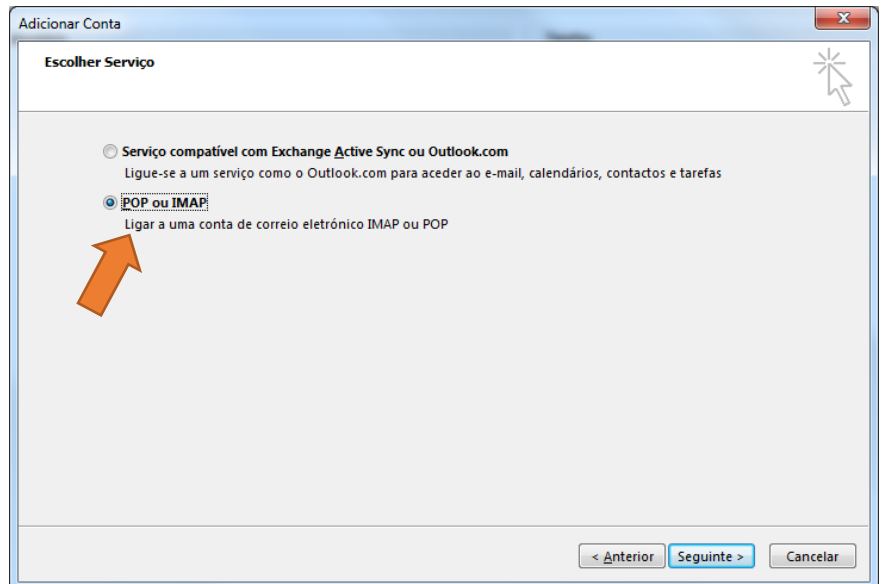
Adicionar Conta

Escolher Serviço

Serviço compatível com Exchange Active Sync ou Outlook.com

Ligue-se a um serviço como o Outlook.com para aceder ao e-mail, calendários, contactos e tarefas

POP ou IMAP

Ligar a uma conta de correio eletrónico IMAP ou POP

< Anterior

Seguinte >

Cancelar